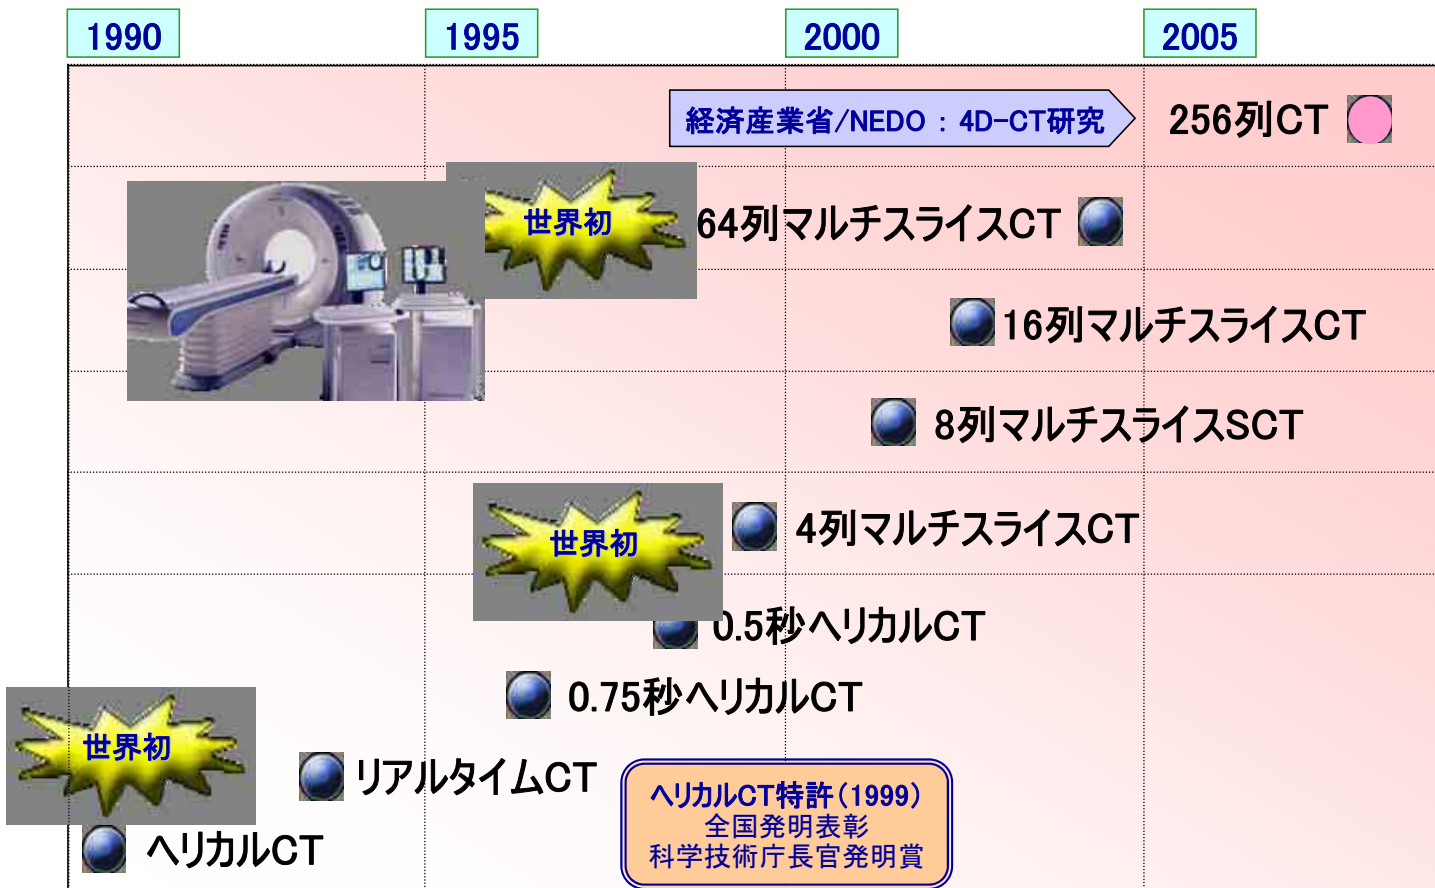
1990
1995
2000
2005

経済産業省/NEDO ： 4D-CT研究
256列CT

世界初
64列マルチスライスCT

16列マルチスライスCT

8列マルチスライスSCT

世界初
4列マルチスライスCT

0.5秒ヘリカルCT

0.75秒ヘリカルCT

世界初
リアルタイムCT

ヘリカルCT

ヘリカルCT特許（1999）
全国発明表彰
科学技術庁長官発明賞